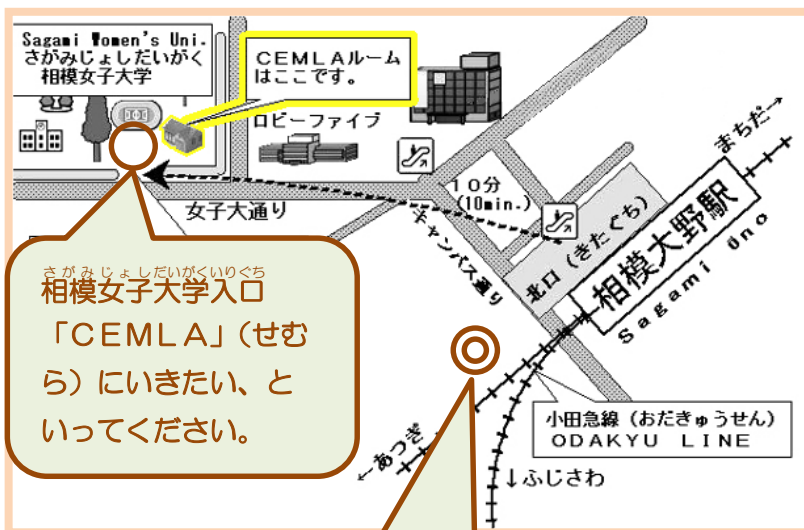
Sagami Women's Uni.
さがみじょしだいがく
相模女子大学

CEMLAルームはここです。

ロビーファイブ

まちだ→

10分
(10min.)

女子大通り

キャンパス通り

北口(きたぐち)

相模大野駅
Sagami Ono

さがみじょしだいがくいりぐち
相模女子大学入口「CEMLA」(せむら)にいきたい、といってください。

小田急線(おだきゅうせん)
ODAKYU LINE

←あつぎ

↓ふじさわ